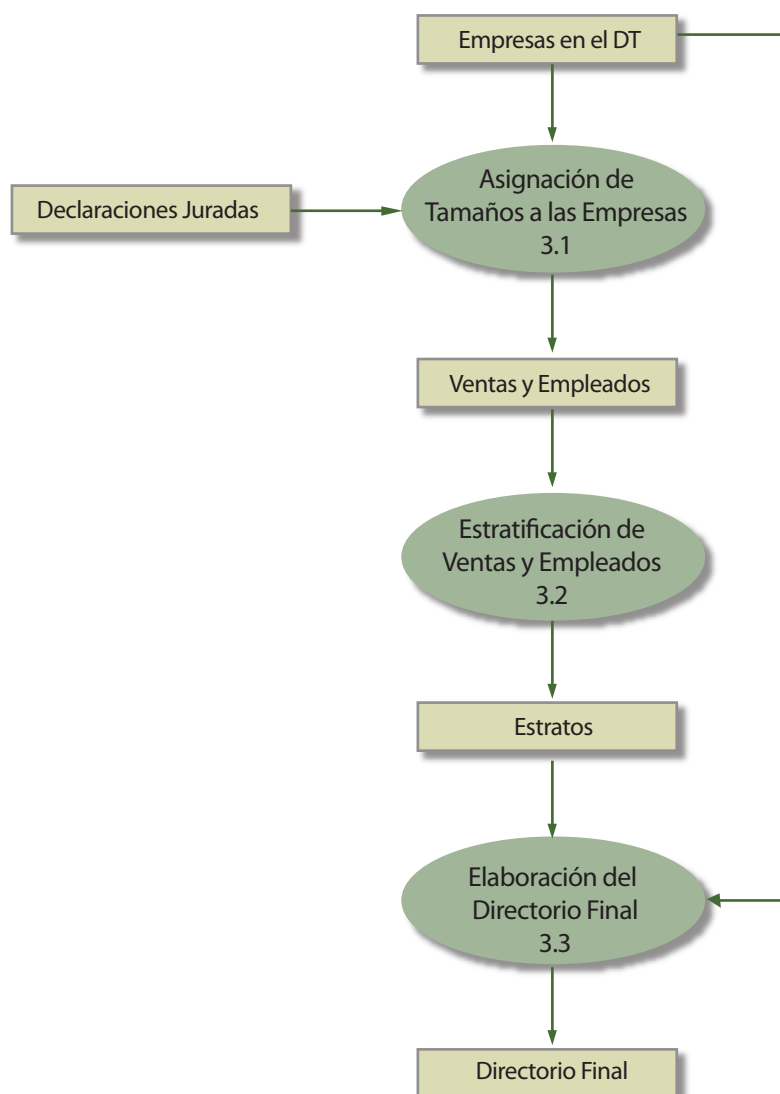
Empresas en el DT

Declaraciones Juradas

Asignación de Tamaños a las Empresas 3.1

Ventas y Empleados

Estratificación de Ventas y Empleados 3.2

Estratos

Elaboración del Directorio Final 3.3

Directorio Final